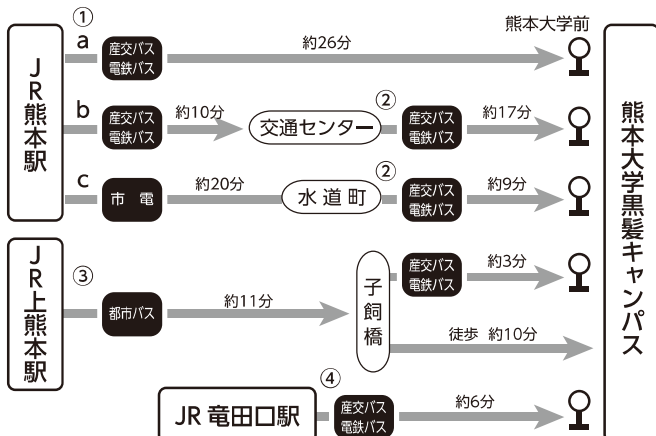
JR熊本駅

①
a
産交バス
電鉄バス
約26分
熊本大学前

b
産交バス
電鉄バス
約10分
交通センター
②
産交バス
電鉄バス
約17分

c
市電
約20分
水道町
②
産交バス
電鉄バス
約9分

JR上熊本駅

③
都市バス
約11分
子飼橋
産交バス
電鉄バス
約3分
徒歩 約10分

JR竜田口駅
④
産交バス
電鉄バス
約6分

熊本大学黒髪キャンパス